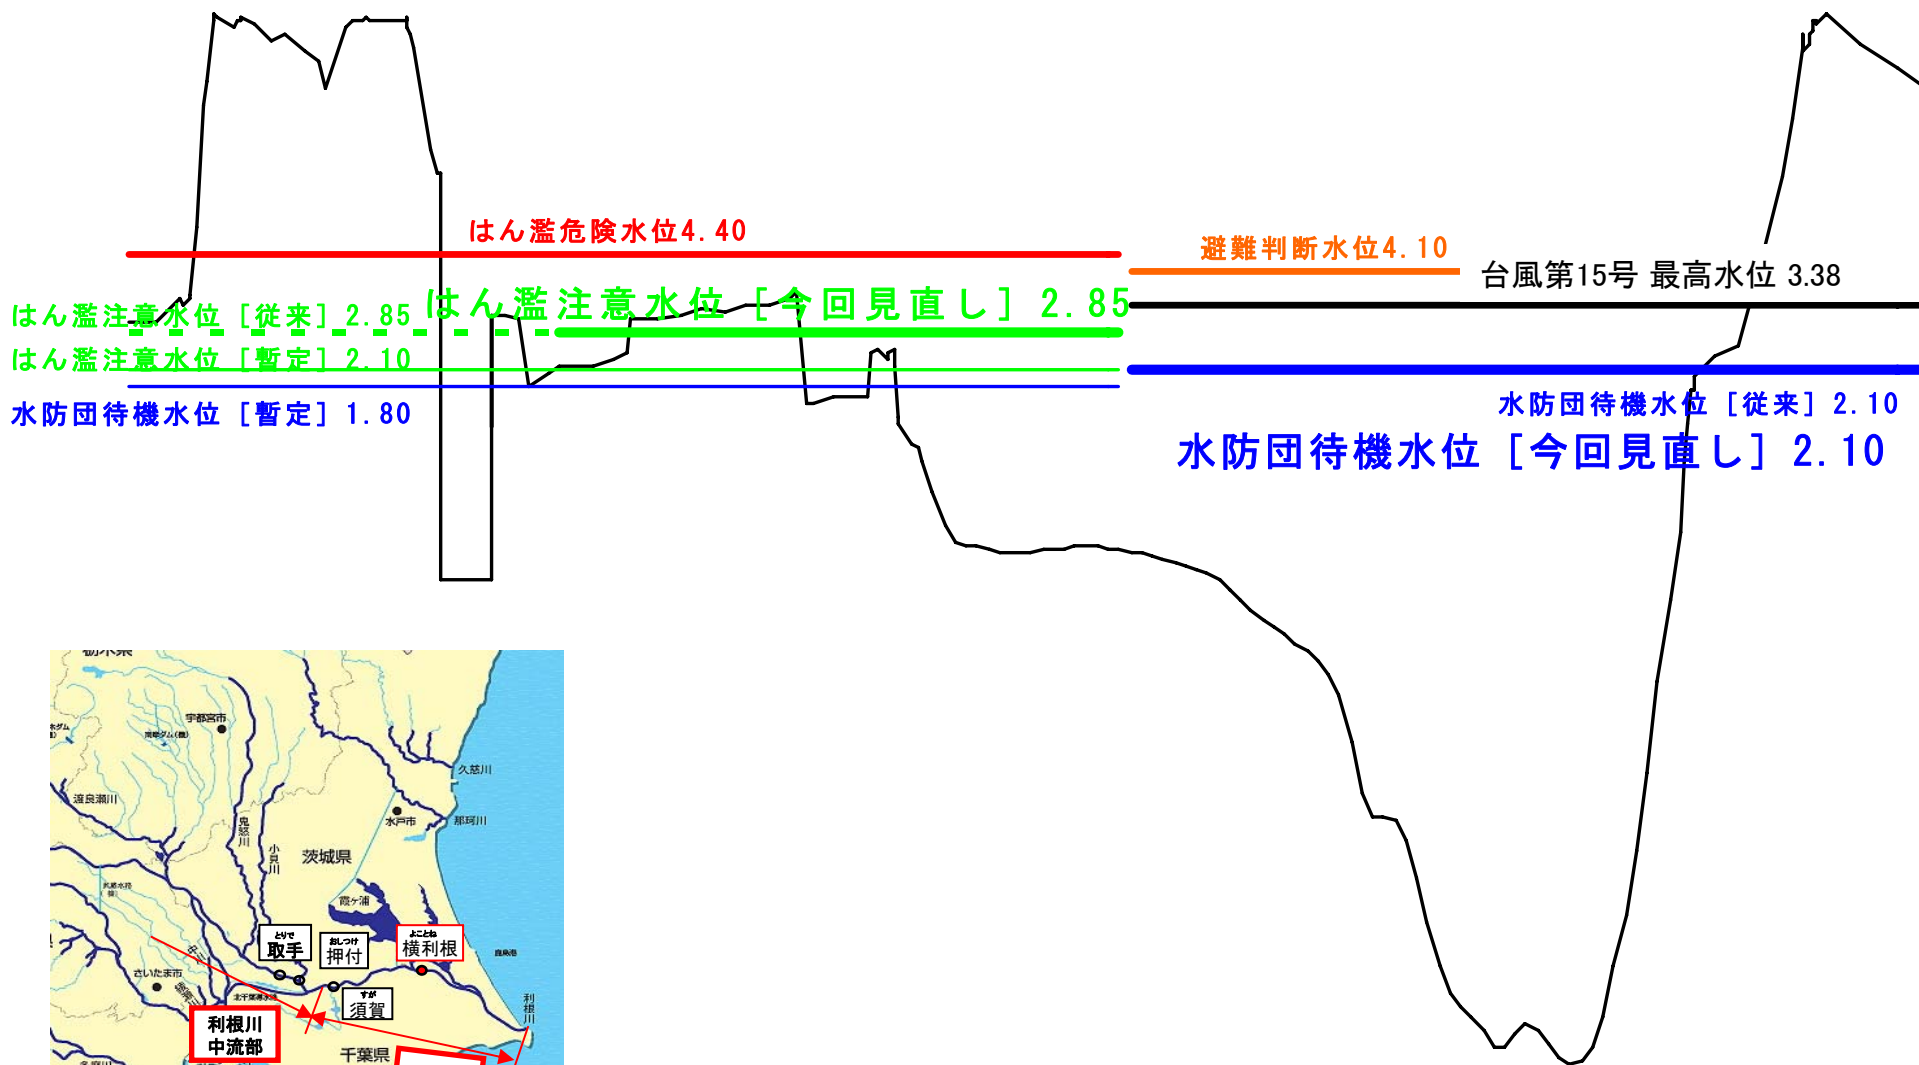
はん濫危険水位4.40

避難判断水位4.10

台風第15号 最高水位 3.38

はん濫注意水位［従来］2.85

はん濫注意水位［今回見直し］2.85

はん濫注意水位［暫定］2.10

水防団待機水位［暫定］1.80

水防団待機水位［従来］2.10

水防団待機水位［今回見直し］2.10

宇都宮市
久慈川
渡良瀬川
水戸市
那珂川
鬼怒川
小貝川
茨城県
霞ヶ浦
とりで
取手
おしつけ
押付
よことね
横利根
さいたま市
すが
須賀
利根川
利根川
中流部
千葉県